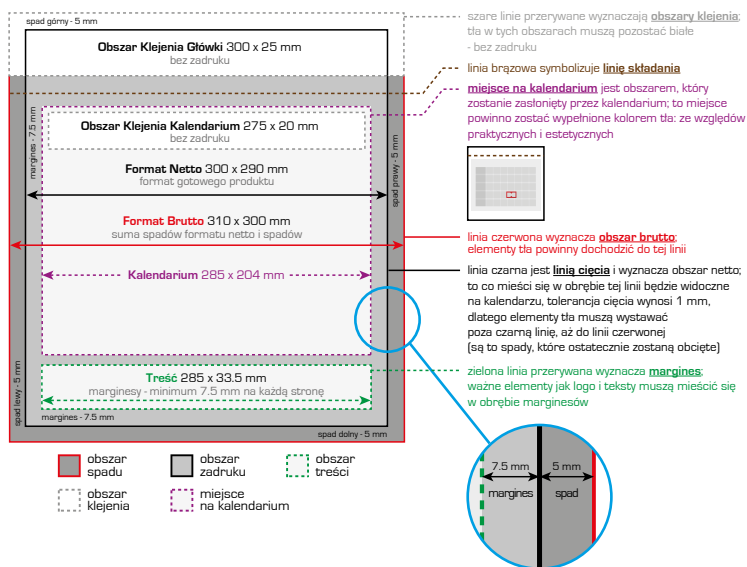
spad górny - 5 mm

Obszar Klejenia Główki 300 x 25 mm
bez zadruku

szare linie przerywane wyznaczają obszary klejenia;
tła w tych obszarach muszą pozostać białe
- bez zadruku

linia brązowa symbolizuje linię składania

miejsce na kalendarium jest obszarem, który zostanie zasłonięty przez kalendarium; to miejsce powinno zostać wypełnione kolorem tła: ze względów praktycznych i estetycznych

margines - 7.5 mm

Obszar Klejenia Kalendarium 275 x 20 mm
bez zadruku

Format Netto 300 x 290 mm
format gotowego produktu

spad prawy - 5 mm

Format Brutto 310 x 300 mm
suma spadów formatu netto i spadów

linia czerwona wyznacza obszar brutto;
elementy tła powinny dochodzić do tej linii

Kalendarium 285 x 204 mm

linia czarna jest linią cięcia i wyznacza obszar netto; to co mieści się w obrębie tej linii będzie widoczne na kalendarzu, tolerancja cięcia wynosi 1 mm, dlatego elementy tła muszą wystawać poza czarną linię, aż do linii czerwonej
(są to spady, które ostatecznie zostaną obcięte)

spad lewy - 5 mm

Treść 285 x 33.5 mm
marginesy - minimum 7.5 mm na każdą stronę

zielona linia przerywana wyznacza margines;
ważne elementy jak logo i teksty muszą mieścić się w obrębie marginesów

margines - 7.5 mm

spad dolny - 5 mm

obszar spadu
obszar zadruku
obszar treści
obszar klejenia
miejsce na kalendarium

7.5 mm
5 mm
margines
spad